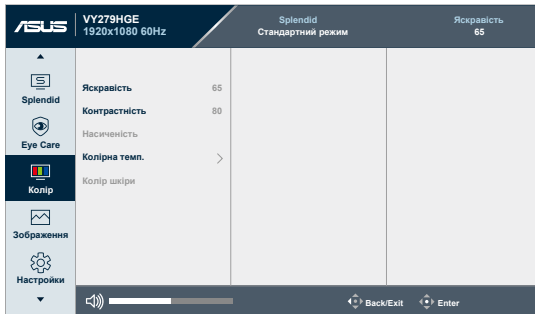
ASUS VY279HGE 1920x1080 60Hz

Splendid
Стандартний режим

Яскравість
65

Splendid

Eye Care

Колір

Зображення

Настройки

Яскравість 65

Контрастність 80

Насиченість

Колірна темп.

Колір шкіри

Back/Exit Enter